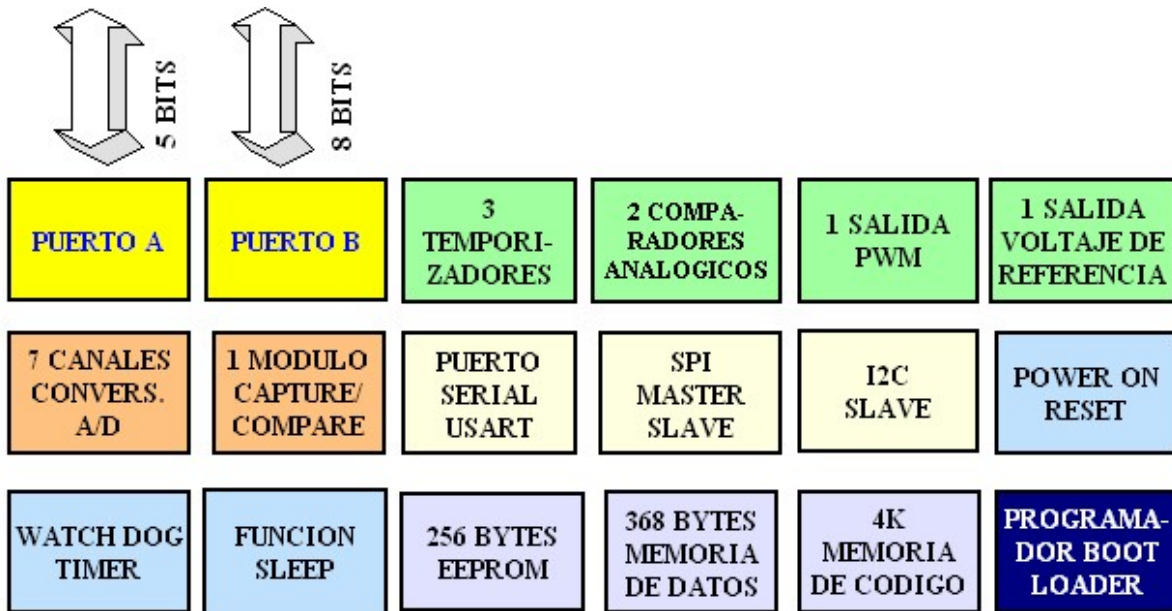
5 BITS

8 BITS

PUERTO A

PUERTO B

3 TEMPORIZADORES

2 COMPARADORES ANALOGICOS

1 SALIDA PWM

1 SALIDA VOLTAJE DE REFERENCIA

7 CANALES CONVERS. A/D

1 MODULO CAPTURE/ COMPARE

PUERTO SERIAL USART

SPI MASTER SLAVE

I2C SLAVE

POWER ON RESET

WATCH DOG TIMER

FUNCION SLEEP

256 BYTES EEPROM

368 BYTES MEMORIA DE DATOS

4K MEMORIA DE CODIGO

PROGRAMADOR BOOT LOADER